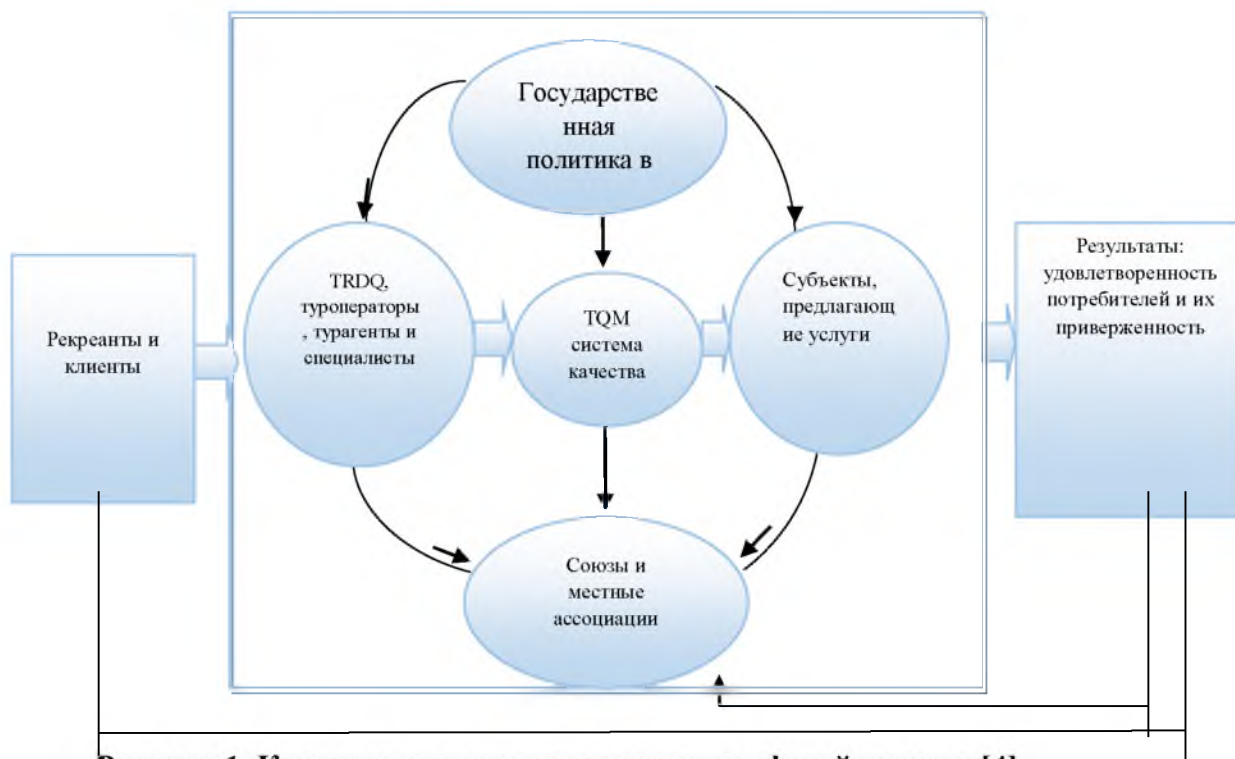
Государстве нная политика в

Рекреанты и клиенты

TRDQ, туроператоры , турагенты и специалисты

TQM система качества

Субъекты, предлагающ ие услуги

Результаты: удовлетворенность потребителей и их приверженность

Союзы и местные ассоциации

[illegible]